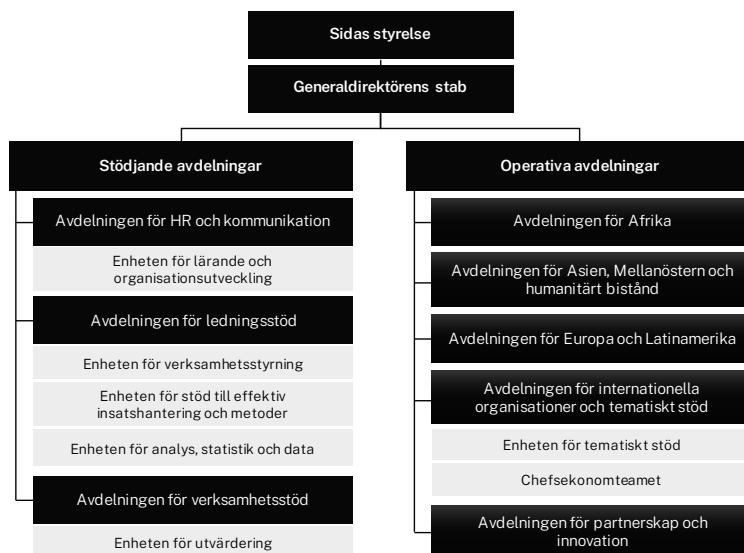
Sidas styrelse

Generaldirektörens stab

Stödjande avdelningar

Avdelningen för HR och kommunikation

Enheten för lärande och organisationsutveckling

Avdelningen för ledningsstöd

Enheten för verksamhetsstyrning

Enheten för stöd till effektiv insatshantering och metoder

Enheten för analys, statistik och data

Avdelningen för verksamhetsstöd

Enheten för utvärdering

Operativa avdelningar

Avdelningen för Afrika

Avdelningen för Asien, Mellanöstern och humanitärt bistånd

Avdelningen för Europa och Latinamerika

Avdelningen för internationella organisationer och tematiskt stöd

Enheten för tematiskt stöd

Chefsekonomteamet

Avdelningen för partnerskap och innovation